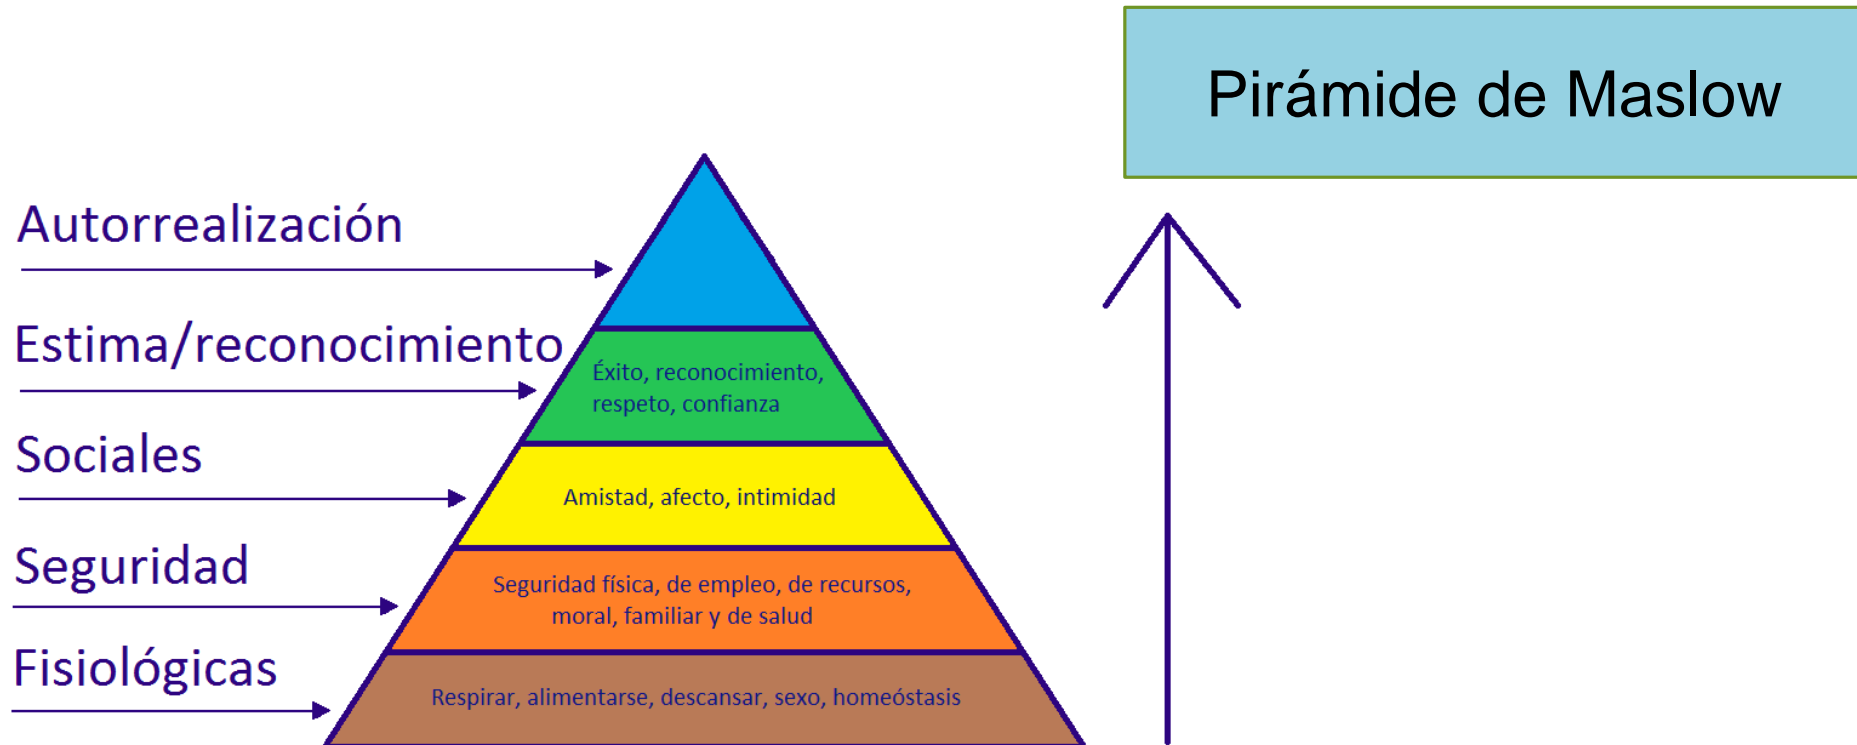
Pirámide de Maslow

Autorrealización

Estima/reconocimiento

Éxito, reconocimiento, respeto, confianza

Sociales

Amistad, afecto, intimidad

Seguridad

Seguridad física, de empleo, de recursos, moral, familiar y de salud

Fisiológicas

Respirar, alimentarse, descansar, sexo, homeóstasis